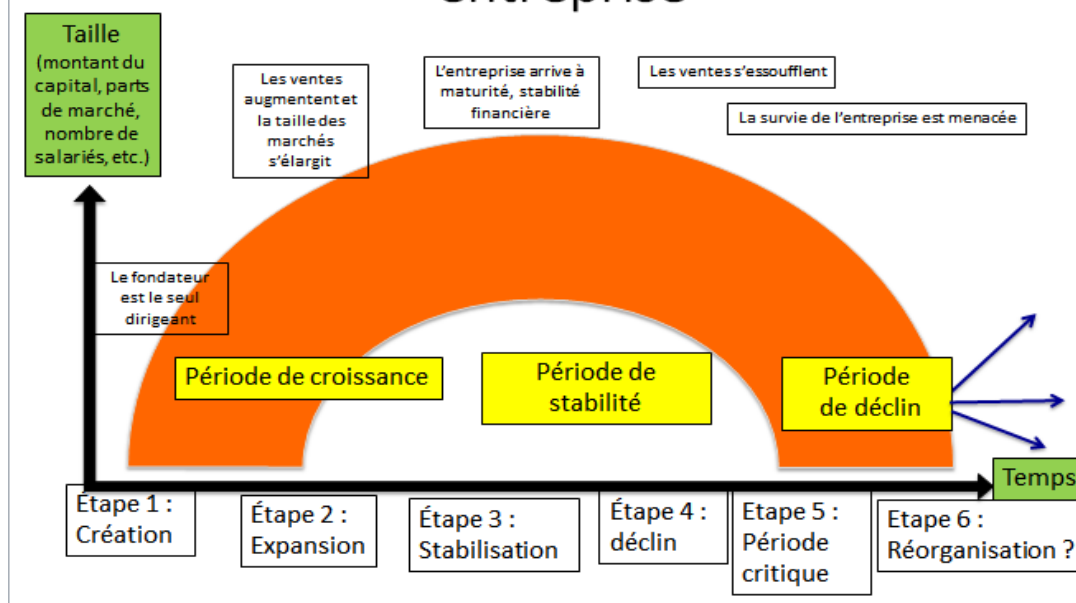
entreprise

Taille (montant du capital, parts de marché, nombre de salariés, etc.)

Les ventes augmentent et la taille des marchés s'élargit

L'entreprise arrive à maturité, stabilité financière

Les ventes s'essoufflent

La survie de l'entreprise est menacée

Le fondateur est le seul dirigeant

Période de croissance

Période de stabilité

Période de déclin

Temps

Étape 1 : Création

Étape 2 : Expansion

Étape 3 : Stabilisation

Étape 4 : déclin

Étape 5 : Période critique

Etape 6 : Réorganisation ?